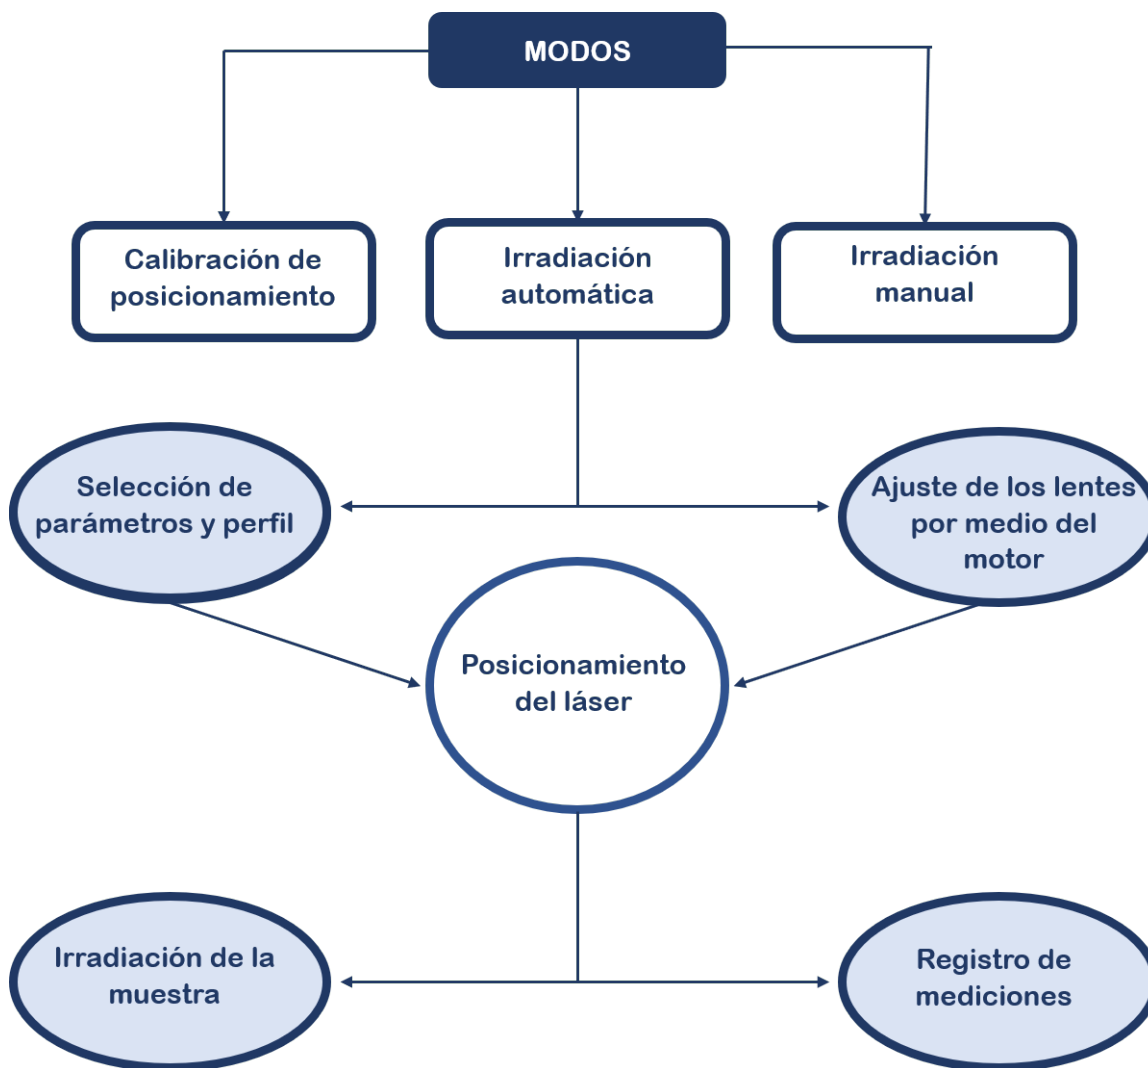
MODOS

Calibración de posicionamiento

Irradiación automática

Irradiación manual

Selección de parámetros y perfil

Ajuste de los lentes por medio del motor

Posicionamiento del láser

Irradiación de la muestra

Registro de mediciones